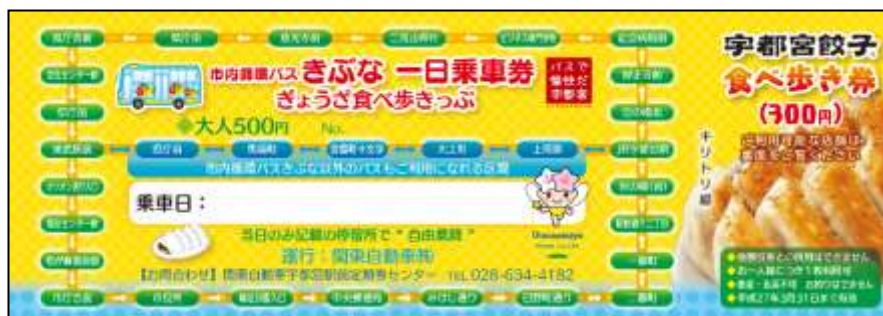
市内循環バス きぶな 一日乗車券
ぎょうざ食べ歩きっぷ

バスで幸せだ宇都宮

◆大人500円 No.

市内循環バスきぶな以外のバスもご利用になれる区間

乗車日：

当日のみ記載の停留所で"自由乗降"

運行：関東自動車

【お問合わせ】関東自動車宇都宮駅前定期券センター TEL.028-634-4182

キリトリ線

宇都宮餃子
食べ歩き券
(300円)

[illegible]

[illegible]